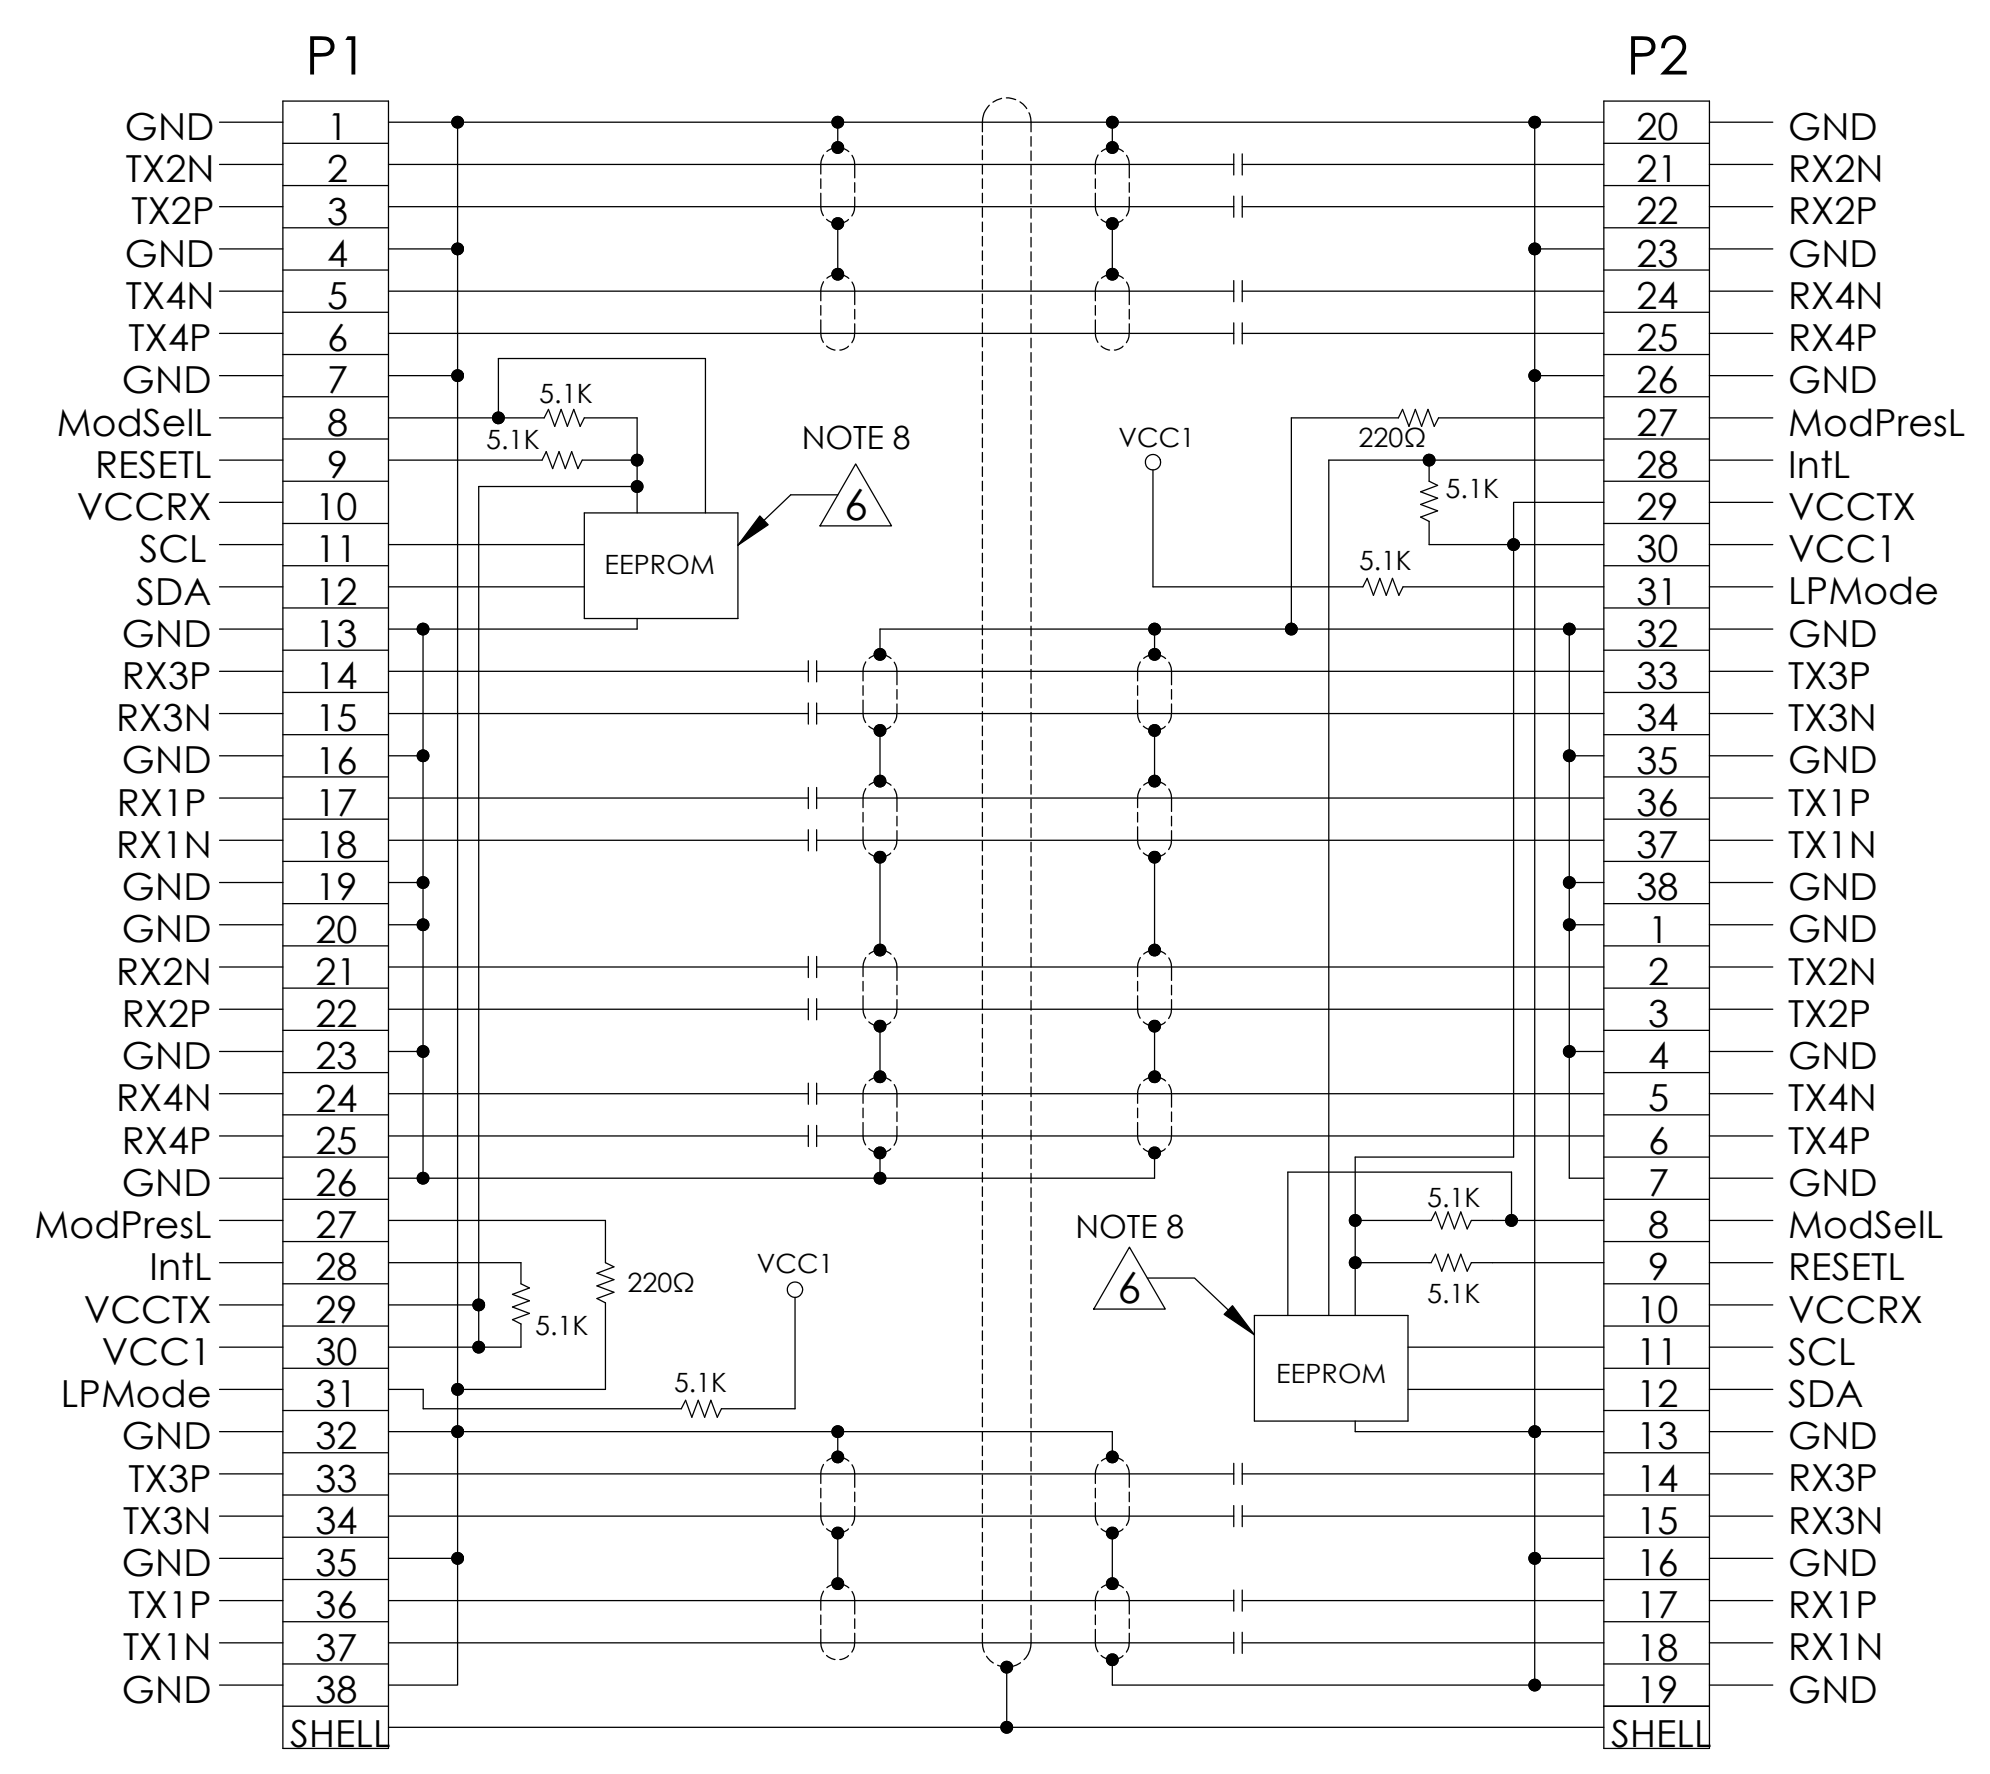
P1

| | |
|---|---|
| GND | 1 |
| TX2N | 2 |
| TX2P | 3 |
| GND | 4 |
| TX4N | 5 |
| TX4P | 6 |
| GND | 7 |
| ModSelL | 8 |
| RESETL | 9 |
| VCCRX | 10 |
| SCL | 11 |
| SDA | 12 |
| GND | 13 |
| RX3P | 14 |
| RX3N | 15 |
| GND | 16 |
| RX1P | 17 |
| RX1N | 18 |
| GND | 19 |
| GND | 20 |
| RX2N | 21 |
| RX2P | 22 |
| GND | 23 |
| RX4N | 24 |
| RX4P | 25 |
| GND | 26 |
| ModPresL | 27 |
| IntL | 28 |
| VCCTX | 29 |
| VCC1 | 30 |
| LPMode | 31 |
| GND | 32 |
| TX3P | 33 |
| TX3N | 34 |
| GND | 35 |
| TX1P | 36 |
| TX1N | 37 |
| GND | 38 |
| | SHELL |

5.1K
5.1K
EEPROM
NOTE 8
6
220Ω
5.1K
VCC1
5.1K

VCC1
220Ω
5.1K
5.1K
NOTE 8
6
5.1K
5.1K
EEPROM

P2

| | |
|---|---|
| 20 | GND |
| 21 | RX2N |
| 22 | RX2P |
| 23 | GND |
| 24 | RX4N |
| 25 | RX4P |
| 26 | GND |
| 27 | ModPresL |
| 28 | IntL |
| 29 | VCCTX |
| 30 | VCC1 |
| 31 | LPMode |
| 32 | GND |
| 33 | TX3P |
| 34 | TX3N |
| 35 | GND |
| 36 | TX1P |
| 37 | TX1N |
| 38 | GND |
| 1 | GND |
| 2 | TX2N |
| 3 | TX2P |
| 4 | GND |
| 5 | TX4N |
| 6 | TX4P |
| 7 | GND |
| 8 | ModSelL |
| 9 | RESETL |
| 10 | VCCRX |
| 11 | SCL |
| 12 | SDA |
| 13 | GND |
| 14 | RX3P |
| 15 | RX3N |
| 16 | GND |
| 17 | RX1P |
| 18 | RX1N |
| 19 | GND |
| SHELL | |